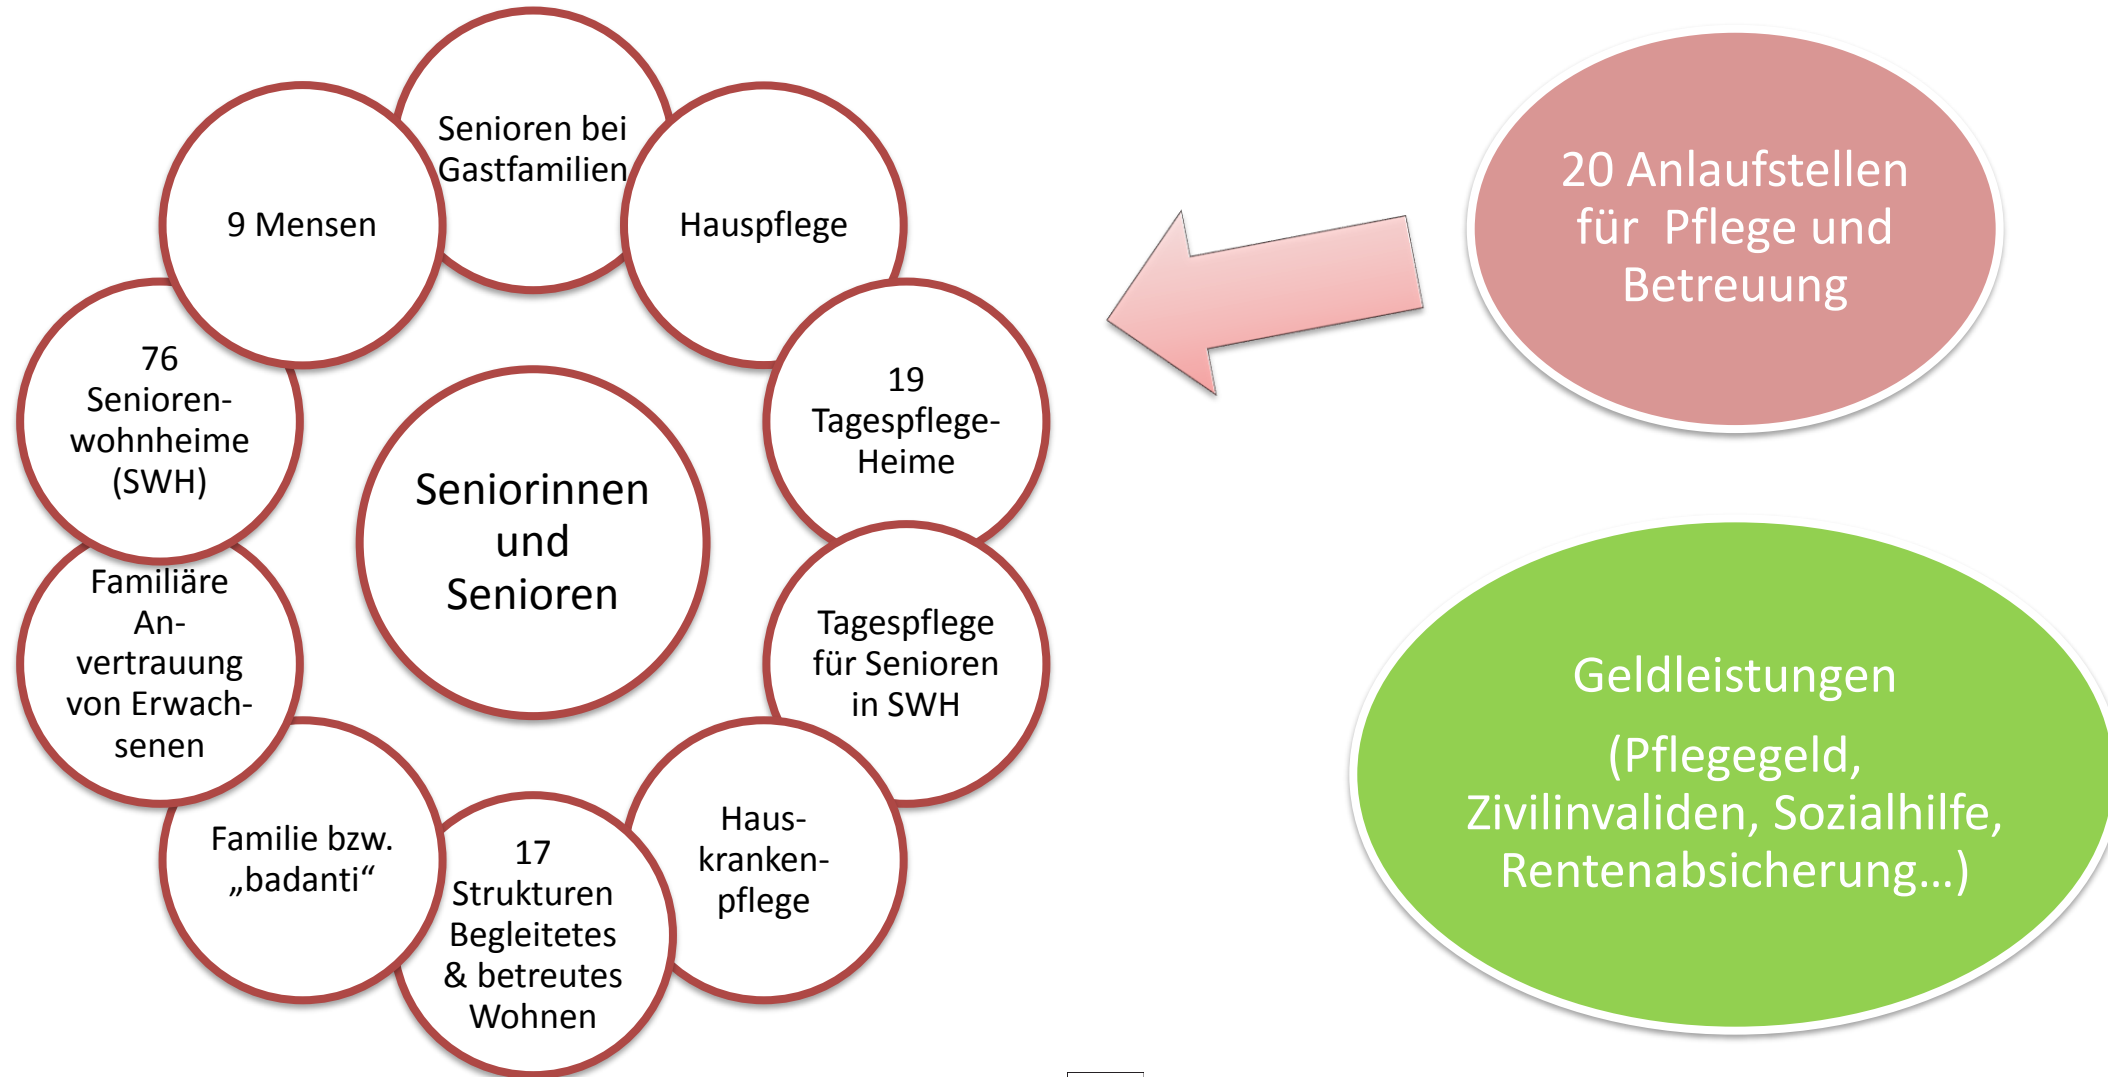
Senioren bei Gastfamilien

Hauspflege

19 Tagespflege-Heime

Tagespflege für Senioren in SWH

Haus-kranken-pflege

17 Strukturen Begleitetes & betreutes Wohnen

Familie bzw. „badanti“

Familiäre An-vertrauung von Erwach-senen

76 Senioren-wohnheime (SWH)

9 Mensen

Seniorinnen und Senioren

20 Anlaufstellen für Pflege und Betreuung

Geldleistungen

(Pflegegeld, Zivilinvaliden, Sozialhilfe, Rentenabsicherung…)